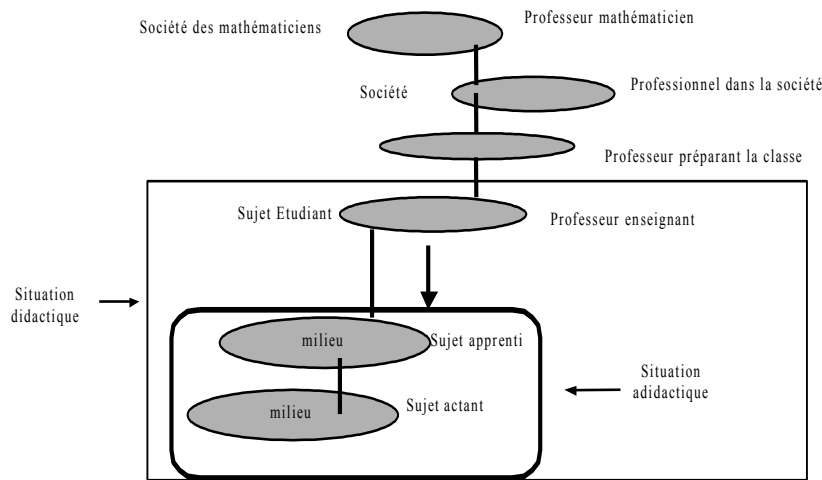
Société des mathématiciens

Professeur mathématicien

Société

Professionnel dans la société

Professeur préparant la classe

Sujet Etudiant

Professeur enseignant

Situation didactique

milieu

Sujet apprenti

milieu

Sujet actant

Situation adidactique